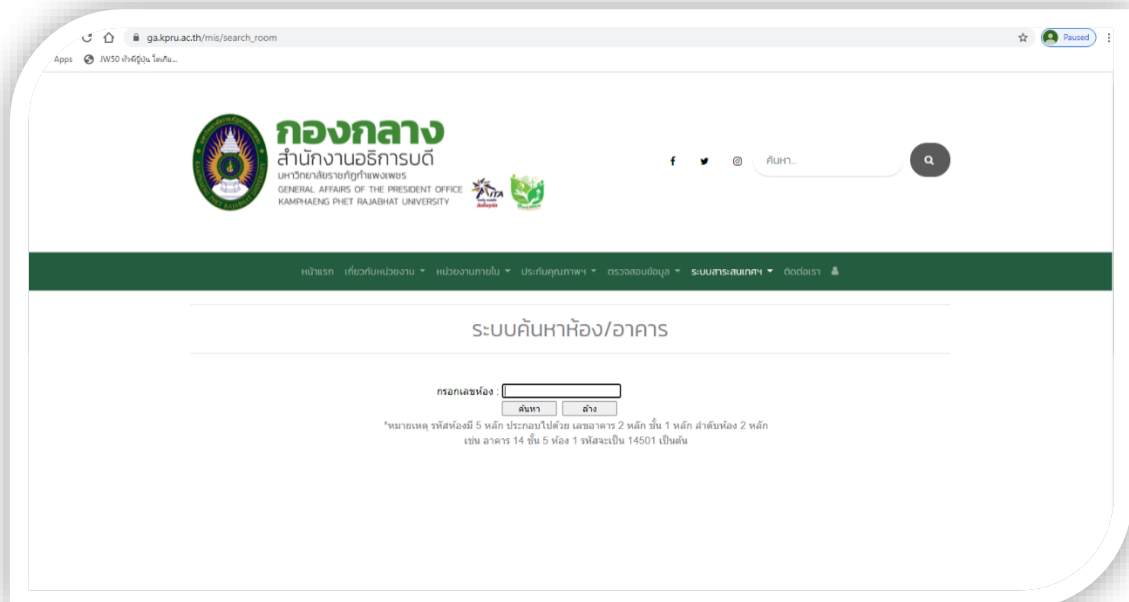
ga.kpru.ac.th/mis/search_room

Paused

Apps JW50 ทำพีญี่ปุ่น โดเกีย...

กองกลาง
สำนักงานอธิการบดี
มหาวิทยาลัยราชภัฏกำแพงเพชร
GENERAL AFFAIRS OF THE PRESIDENT OFFICE
KAMPHAENG PHET RAJABHAT UNIVERSITY

ค้นหา...

หน้าแรก เกี่ยวกับหน่วยงาน หน่วยงานภายใน ประกันคุณภาพ ตรวจสอบข้อมูล ระบบสารสนเทศ ติดต่อเรา

ระบบค้นหาห้อง/อาคาร

กรอกเลขห้อง :

ค้นหา ล้าง

*หมายเหตุ รหัสห้องมี 5 หลัก ประกอบไปด้วย เลขอาคาร 2 หลัก ชั้น 1 หลัก ลำดับห้อง 2 หลัก
เช่น อาคาร 14 ชั้น 5 ห้อง 1 รหัสจะเป็น 14501 เป็นต้น